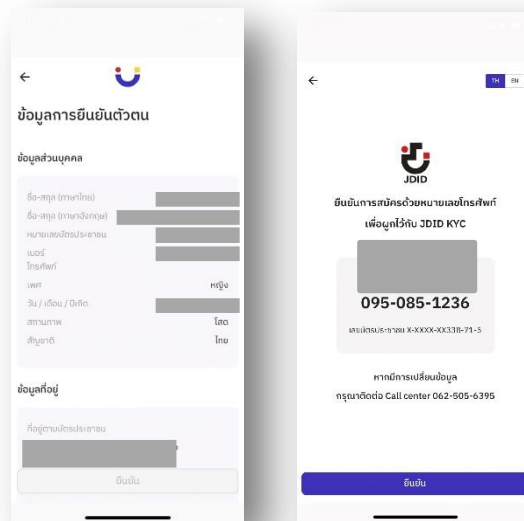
←

ข้อมูลการยืนยันตัวตน

ข้อมูลส่วนบุคคล

ชื่อ-สกุล (ภาษาไทย)
ชื่อ-สกุล (ภาษาอังกฤษ)
หมายเลขบัตรประชาชน
เบอร์โทรศัพท์
เพศ หญิง
วัน / เดือน / ปีเกิด
สถานภาพ โสด
สัญชาติ ไทย

ข้อมูลที่อยู่

ที่อยู่ตามบัตรประชาชน

ยืนยัน

←

TH EN

JDID

ยืนยันการสมัครด้วยหมายเลขโทรศัพท์
เพื่อผูกไว้กับ JDID KYC

095-085-1236

เลขบัตรประชาชน X-XXXX-XX338-71-5

หากมีการเปลี่ยนข้อมูล
กรุณาติดต่อ Call center 062-505-6395

ยืนยัน